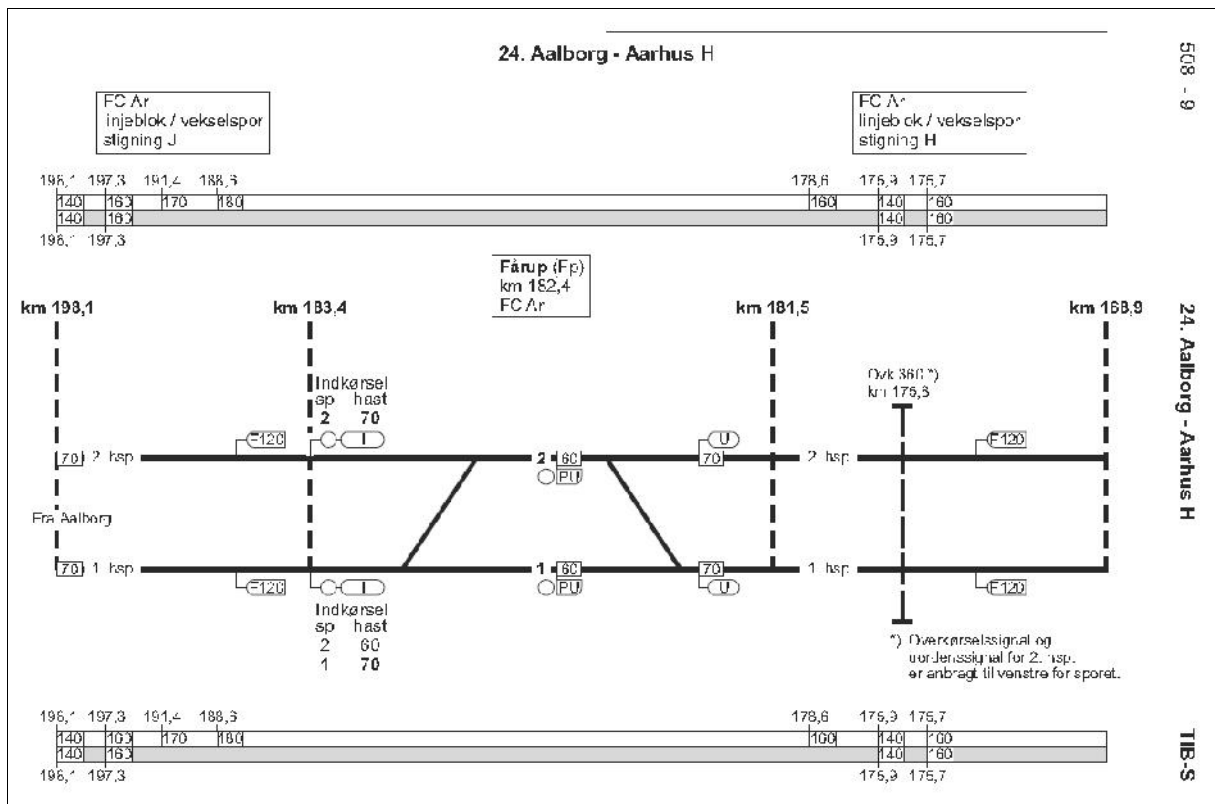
24. Aalborg - Aarhus H

508 - 9

FC Ar
linjeblok / vekselspor
stigning J

FC Ar
linjeblok / vekselspor
stigning H

196,1 197,3 191,4 188,6 178,6 175,9 175,7

| 140 | 160 | 170 | 180 | 160 | 140 | 160 |
|---|---|---|---|---|---|---|
| 140 | 160 | | | | 140 | 160 |

196,1 197,3 175,9 175,7

Fårup (Fp)
km 182,4
FC Ar

km 198,1

km 183,4

km 181,5

km 168,9

24. Aalborg - Aarhus H

Indkørsel
sp hast
2 70

Ovk 360 *)
km 175,3

F120

U

70 2 hsp

2 60

PU

70

2 hsp

F120

Fra Aalborg

70 1 hsp

1 60

PU

70

1 hsp

F120

U

F120

Indkørsel
sp hast
2 60
1 70

*) Overkørselssignal og ordenssignal for 2. hsp. er anbragt til venstre for sporet.

196,1 197,3 191,4 188,6 178,6 175,9 175,7

| 140 | 160 | 170 | 180 | 160 | 140 | 160 |
|---|---|---|---|---|---|---|
| 140 | 160 | | | | 140 | 160 |

196,1 197,3 175,9 175,7

TIB-S